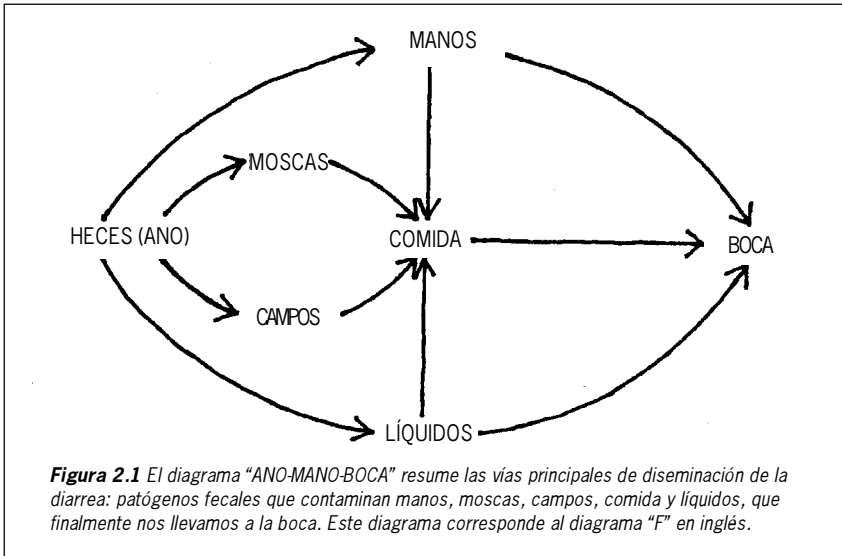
MANOS

MOSCAS

HECES (ANO)

COMIDA

BOCA

CAMPOS

LÍQUIDOS

*Figura 2.1* El diagrama "ANO-MANO-BOCA" resume las vías principales de diseminación de la diarrea: patógenos fecales que contaminan manos, moscas, campos, comida y líquidos, que finalmente nos llevamos a la boca. Este diagrama corresponde al diagrama "F" en inglés.